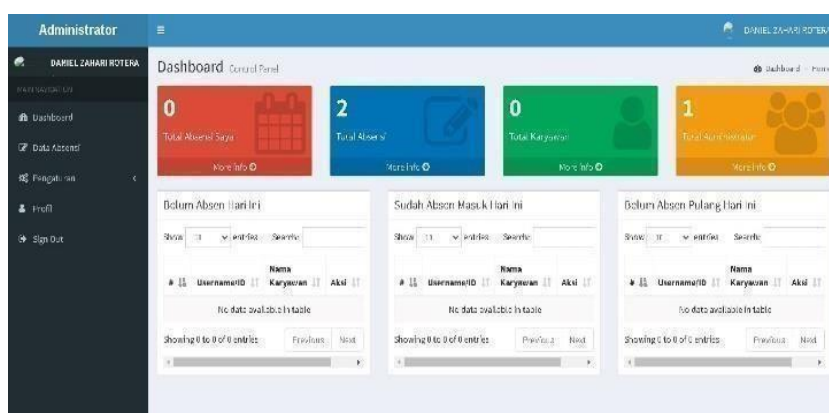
Administrator

DANIEL ZAHARI ROTERA

DANIEL ZAHARI ROTERA

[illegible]

Dashboard

Data Absensi

Pengaturan

Profil

Sign Out

Dashboard Control Panel

Dashboard > Home

0

Total Absensi Saya

More info

2

Total Absensi

More info

0

Total Karyawan

More info

1

Total Administrator

More info

Belum Absen Hari Ini

Show 10 entries Search:

| # | Username/ID | Nama Karyawan | Aksi |
|---|---|---|---|
| No data available in table | | | |

Showing 0 to 0 of 0 entries

Previous Next

Sudah Absen Masuk Hari Ini

Show 10 entries Search:

| # | Username/ID | Nama Karyawan | Aksi |
|---|---|---|---|
| No data available in table | | | |

Showing 0 to 0 of 0 entries

Previous Next

Belum Absen Pulang Hari Ini

Show 10 entries Search:

| # | Username/ID | Nama Karyawan | Aksi |
|---|---|---|---|
| No data available in table | | | |

Showing 0 to 0 of 0 entries

Previous Next